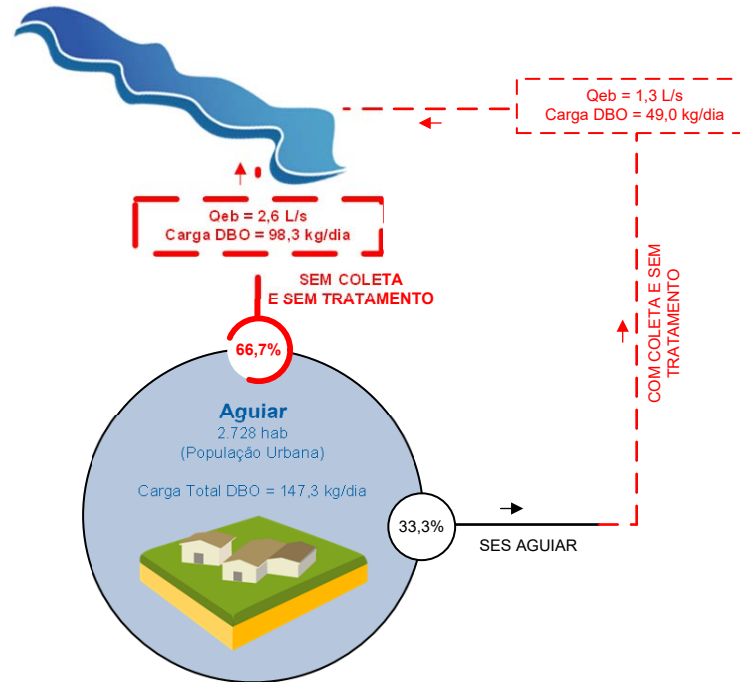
Qeb = 1,3 L/s
Carga DBO = 49,0 kg/dia

Qeb = 2,6 L/s
Carga DBO = 98,3 kg/dia

SEM COLETA
E SEM TRATAMENTO

COM COLETA E SEM TRATAMENTO

66,7%

Aguiar
2.728 hab
(População Urbana)

Carga Total DBO = 147,3 kg/dia

33,3%

SES AGUIAR